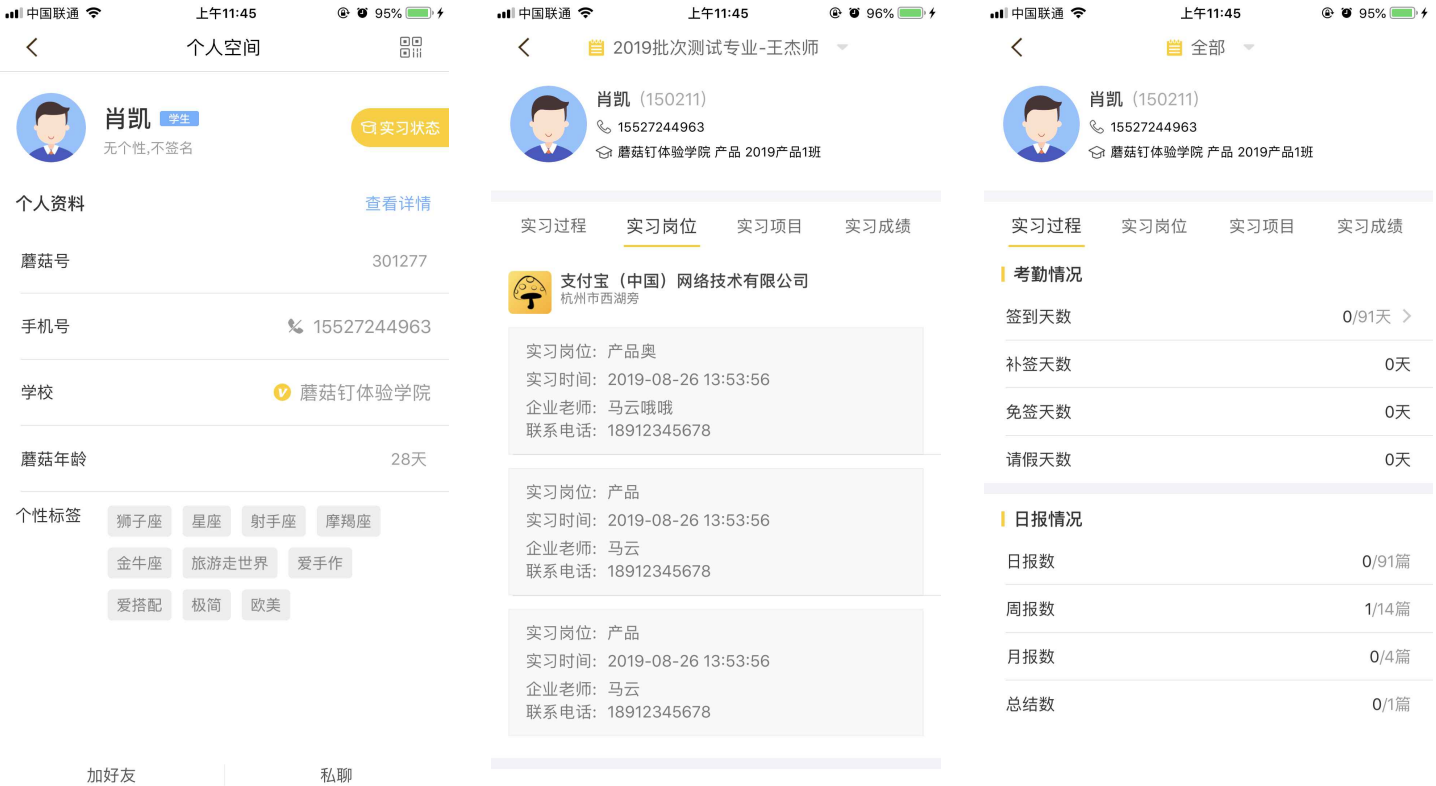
中国联通 上午11:45 95%

个人空间

肖凯 学生
无个性,不签名
实习状态

个人资料 查看详情

蘑菇号 301277

手机号 15527244963

学校 蘑菇钉体验学院

蘑菇年龄 28天

个性标签 狮子座 星座 射手座 摩羯座 金牛座 旅游走世界 爱手作 爱搭配 极简 欧美

加好友 私聊

中国联通 上午11:45 96%

2019批次测试专业-王杰师

肖凯 (150211)
15527244963
蘑菇钉体验学院 产品 2019产品1班

实习过程 实习岗位 实习项目 实习成绩

支付宝（中国）网络技术有限公司
杭州市西湖旁

实习岗位：产品奥
实习时间：2019-08-26 13:53:56
企业老师：马云哦哦
联系电话：18912345678

实习岗位：产品
实习时间：2019-08-26 13:53:56
企业老师：马云
联系电话：18912345678

实习岗位：产品
实习时间：2019-08-26 13:53:56
企业老师：马云
联系电话：18912345678

中国联通 上午11:45 95%

全部

肖凯 (150211)
15527244963
蘑菇钉体验学院 产品 2019产品1班

实习过程 实习岗位 实习项目 实习成绩

考勤情况
签到天数 0/91天
补签天数 0天
免签天数 0天
请假天数 0天

日报情况
日报数 0/91篇
周报数 1/14篇
月报数 0/4篇
总结数 0/1篇